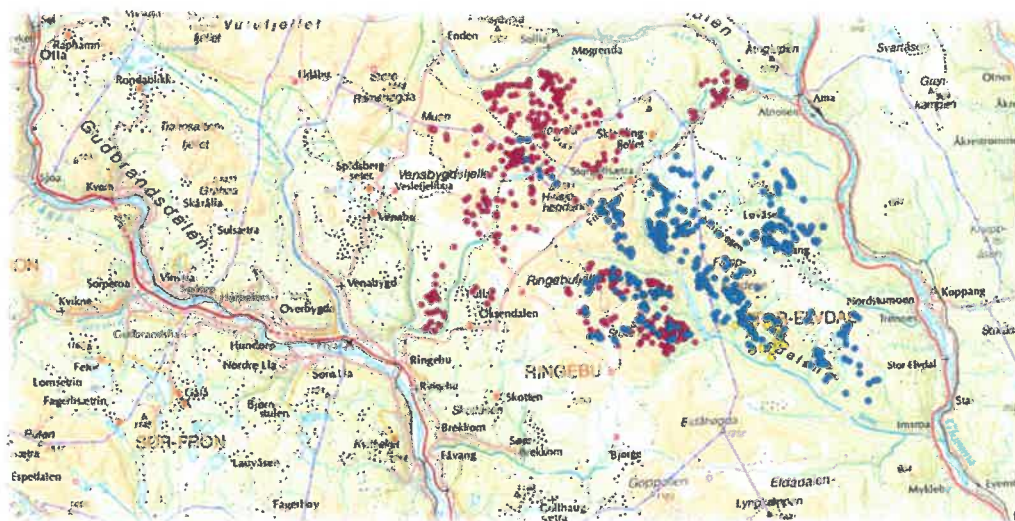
Sel
Rapham
Otta
Vulufjellet
Enden
Mogrenda
Anglappen
Svartåsen
Rondablikk
Udalby
Stor
Ramenda
Ama
Guri-kampen
Muen
Skjæring-bollet
Gudbrandsdalen
Spidsberg-seter
Venabygdsfjellet
Vesletjellstua
Kvam
Skåråla
Venabu
Sulsætra
Lovåsen
Ringebufjellet
Sorperoa
Vinstra
Venabygd
Kvikne
Fåvang
Olsendalen
Overbygda
Nordstumoen
Koppang
Hundorp
Nordre Lia
Ringebu
SØR-FRON
RINGEBU
Lomsetrin
Fagerlisætrin
Skotten
Brekkom
Fåvang
Bjørge
Stor-Elvdal
Espedalen
Lauvåsen
Fagerhøy
Eldådalen
Lyngbakken
Gullhaug-seter
STOR-ELVDAL
Imsroa
Mykleby
Evenstad